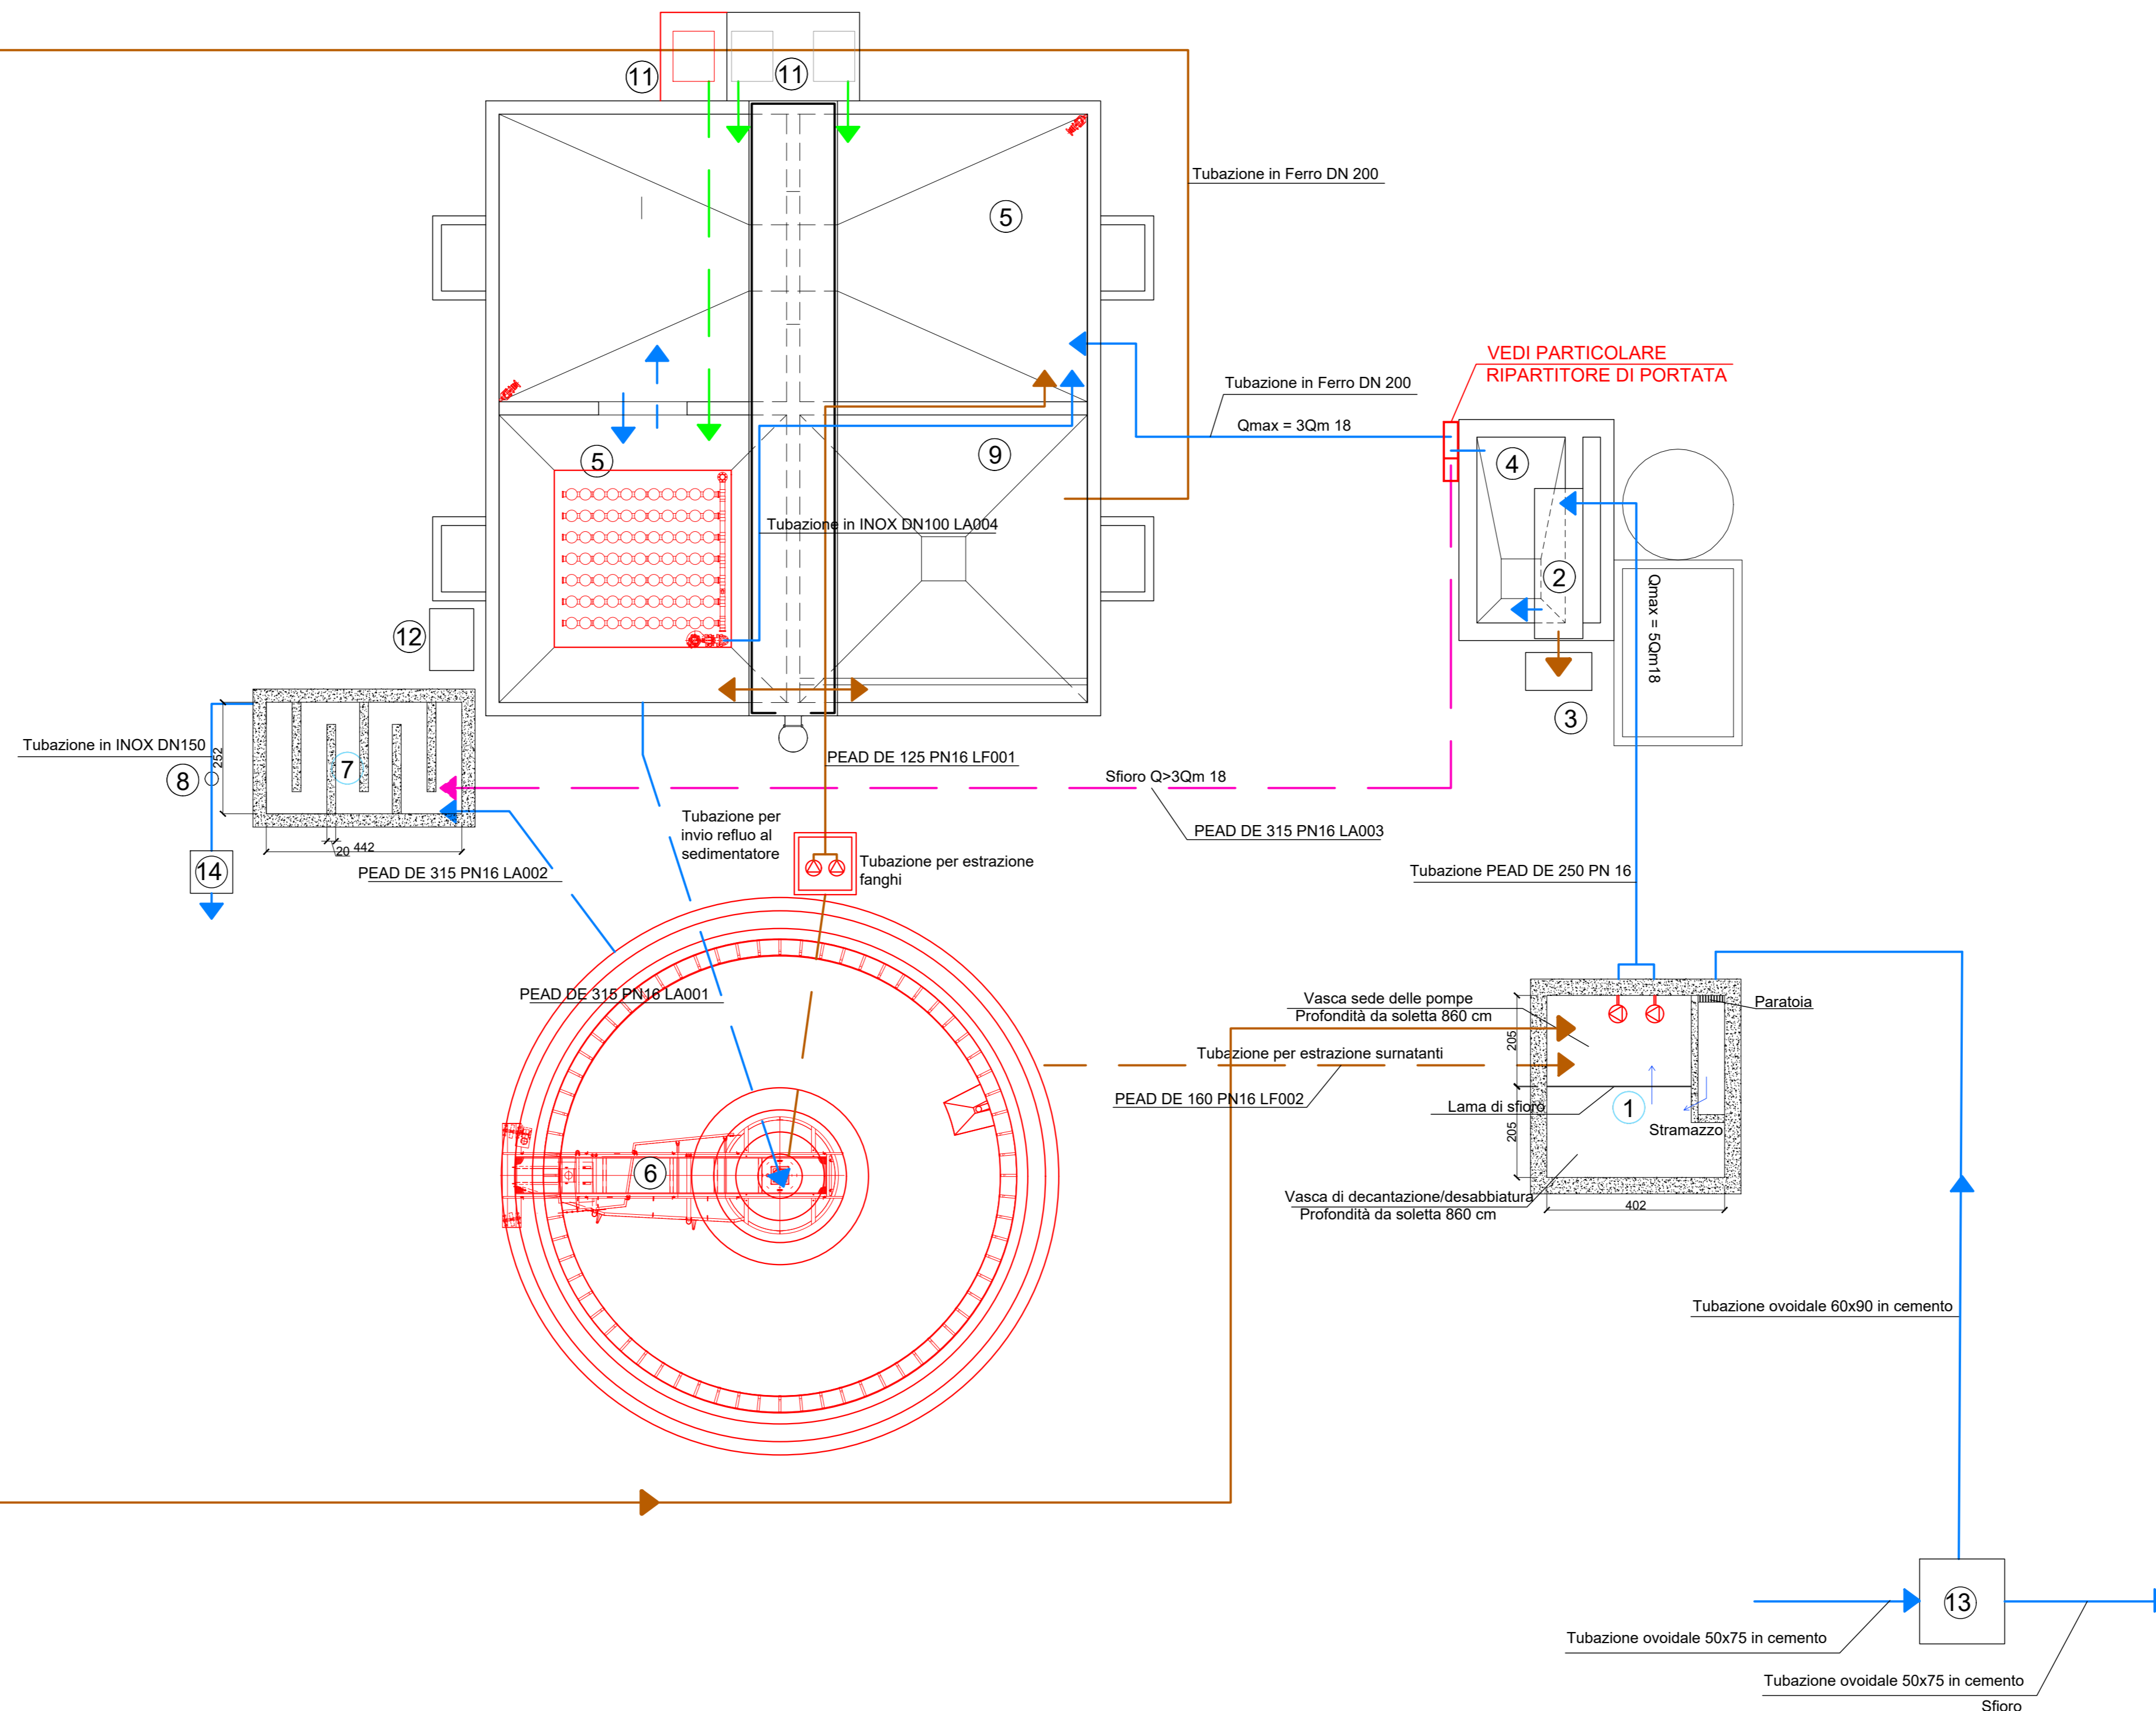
11
11
Tubazione in Ferro DN 200
5
VEDI PARTICOLARE
RIPARTITORE DI PORTATA
Tubazione in Ferro DN 200
Qmax = 3Qm 18
5
9
4
Tubazione in INOX DN100 LA004
2
Qmax = 5Qm18
12
3
Tubazione in INOX DN150
8
252
7
PEAD DE 125 PN16 LF001
Sfioro Q>3Qm 18
PEAD DE 315 PN16 LA003
20
442
14
PEAD DE 315 PN16 LA002
Tubazione per invio refluo al sedimentatore
Tubazione per estrazione fanghi
Tubazione PEAD DE 250 PN 16
PEAD DE 315 PN16 LA001
Vasca sede delle pompe
Profondità da soletta 860 cm
Paratoia
205
Tubazione per estrazione surnatanti
PEAD DE 160 PN16 LF002
Lama di sfioro
1
205
Stramazzo
6
Vasca di decantazione/desabbiatura
Profondità da soletta 860 cm
402
Tubazione ovoidale 60x90 in cemento
13
Tubazione ovoidale 50x75 in cemento
Tubazione ovoidale 50x75 in cemento
Sfioro